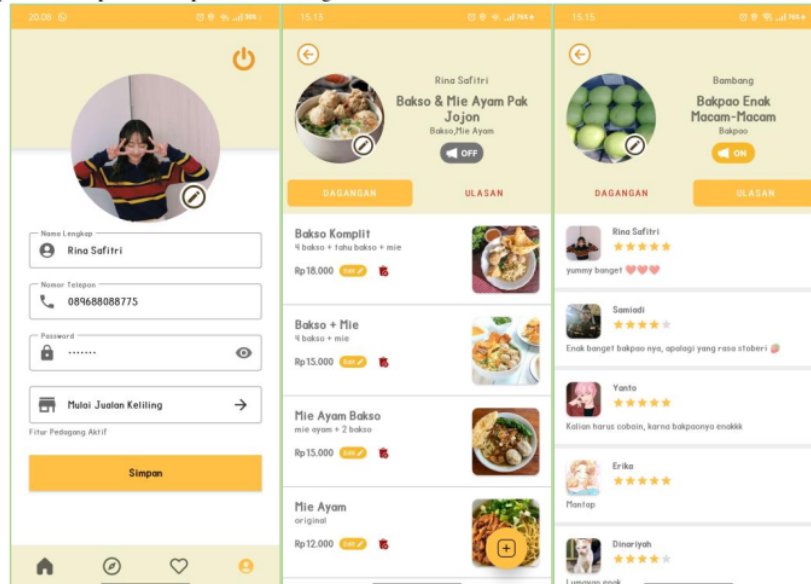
20.08

Nama Lengkap
Rina Safitri

Nomor Telepon
089688088775

Password
•••••••

Mulai Jualan Keliling

Fitur Pedagang Aktif

Simpan

15.13

Rina Safitri
Bakso & Mie Ayam Pak Jojon
Bakso,Mie Ayam
OFF

DAGANGAN
ULASAN

Bakso Komplit
4 bakso + tahu bakso + mie
Rp18.000 Edit

Bakso + Mie
4 bakso + mie
Rp15.000 Edit

Mie Ayam Bakso
mie ayam + 2 bakso
Rp15.000 Edit

Mie Ayam
original
Rp12.000 Edit

15.15

Bambang
Bakpao Enak Macam-Macam
Bakpao
ON

DAGANGAN
ULASAN

Rina Safitri
yummy banget ❤️❤️❤️

Samiadi
Enak banget bakpao nya, apalagi yang rasa stoberi 🍓

Yanto
Kalian harus cobain, karna bakpaonya enakkk

Erika
Mantap

Dinariyah
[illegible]